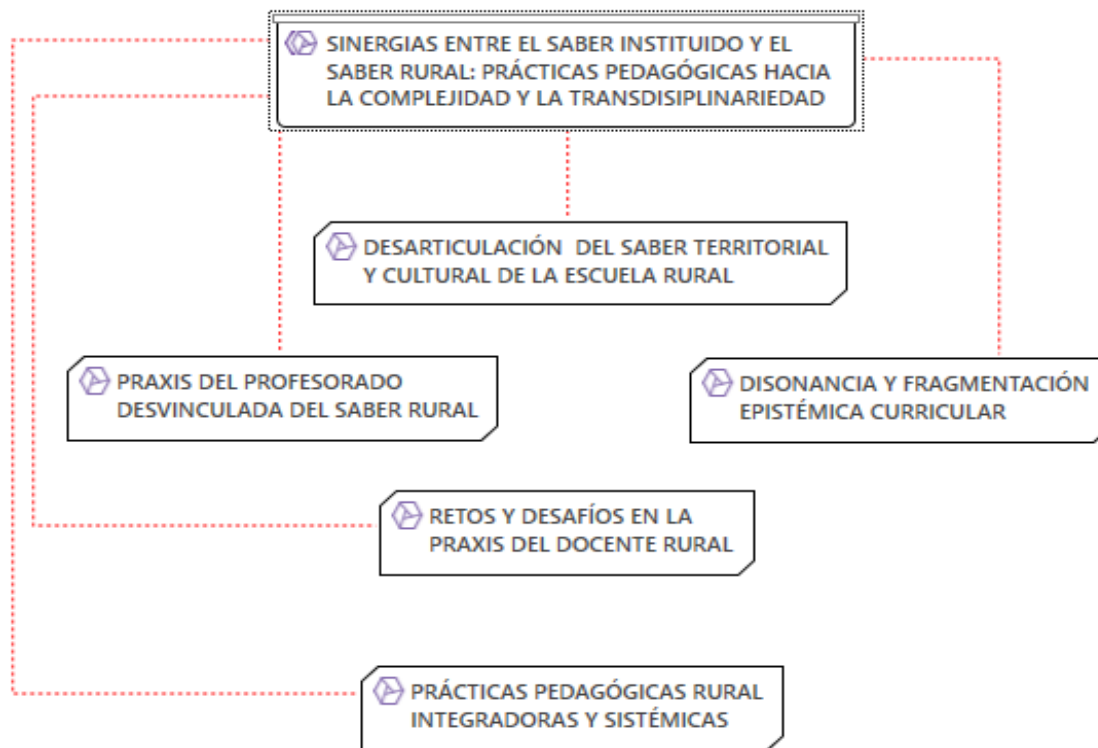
SINERGIAS ENTRE EL SABER INSTITUIDO Y EL SABER RURAL: PRÁCTICAS PEDAGÓGICAS HACIA LA COMPLEJIDAD Y LA TRANSDISIPLINARIEDAD

DESARTICULACIÓN DEL SABER TERRITORIAL Y CULTURAL DE LA ESCUELA RURAL

PRAXIS DEL PROFESORADO DESVINCULADA DEL SABER RURAL

DISONANCIA Y FRAGMENTACIÓN EPISTÉMICA CURRICULAR

RETOS Y DESAFÍOS EN LA PRAXIS DEL DOCENTE RURAL

PRÁCTICAS PEDAGÓGICAS RURAL INTEGRADORAS Y SISTÉMICAS